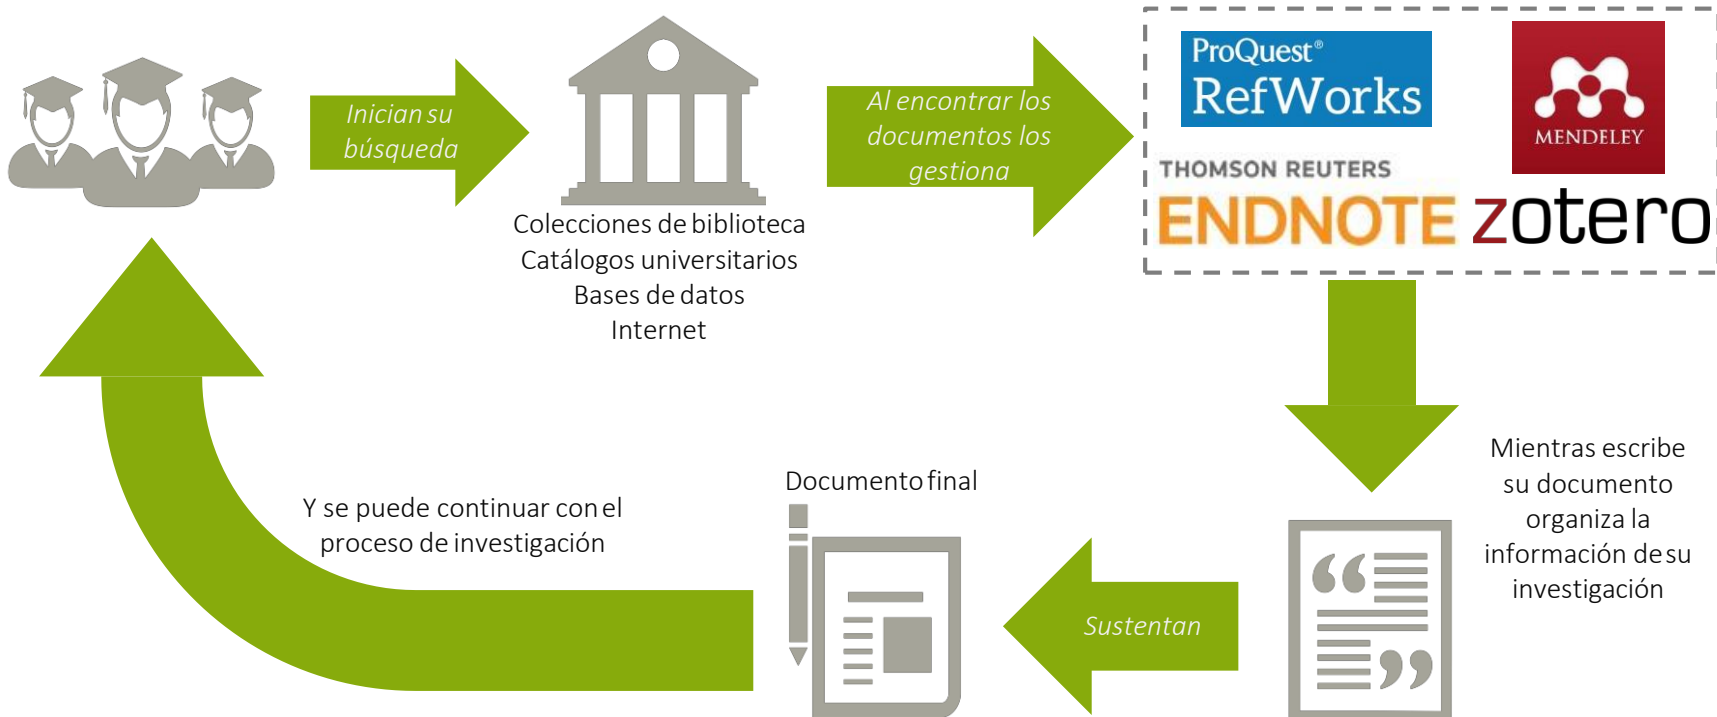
Inician su búsqueda

Colecciones de biblioteca
Catálogos universitarios
Bases de datos
Internet

Al encontrar los documentos los gestiona

ProQuest® RefWorks

MENDELEY

THOMSON REUTERS ENDNOTE

zotero

Mientras escribe su documento organiza la información de su investigación

Sustentan

Documento final

Y se puede continuar con el proceso de investigación